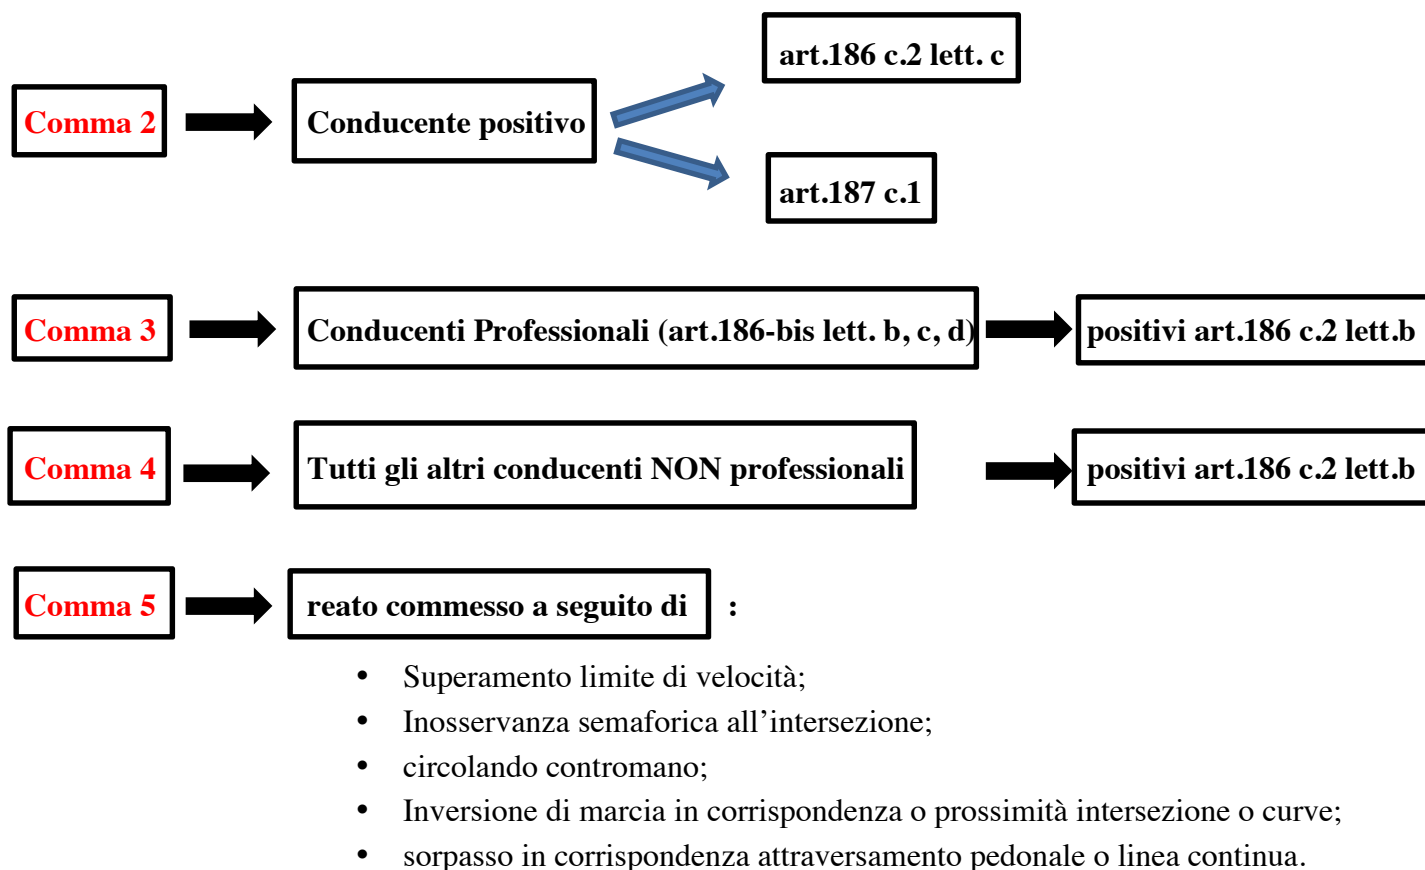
Comma 2

Conducente positivo

art.186 c.2 lett. c

art.187 c.1

Comma 3

Conducenti Professionali (art.186-bis lett. b, c, d)

positivi art.186 c.2 lett.b

Comma 4

Tutti gli altri conducenti NON professionali

positivi art.186 c.2 lett.b

Comma 5

reato commesso a seguito di :

- Superamento limite di velocità;
- Inosservanza semaforica all’intersezione;
- circolando contromano;
- Inversione di marcia in corrispondenza o prossimità intersezione o curve;
- sorpasso in corrispondenza attraversamento pedonale o linea continua.